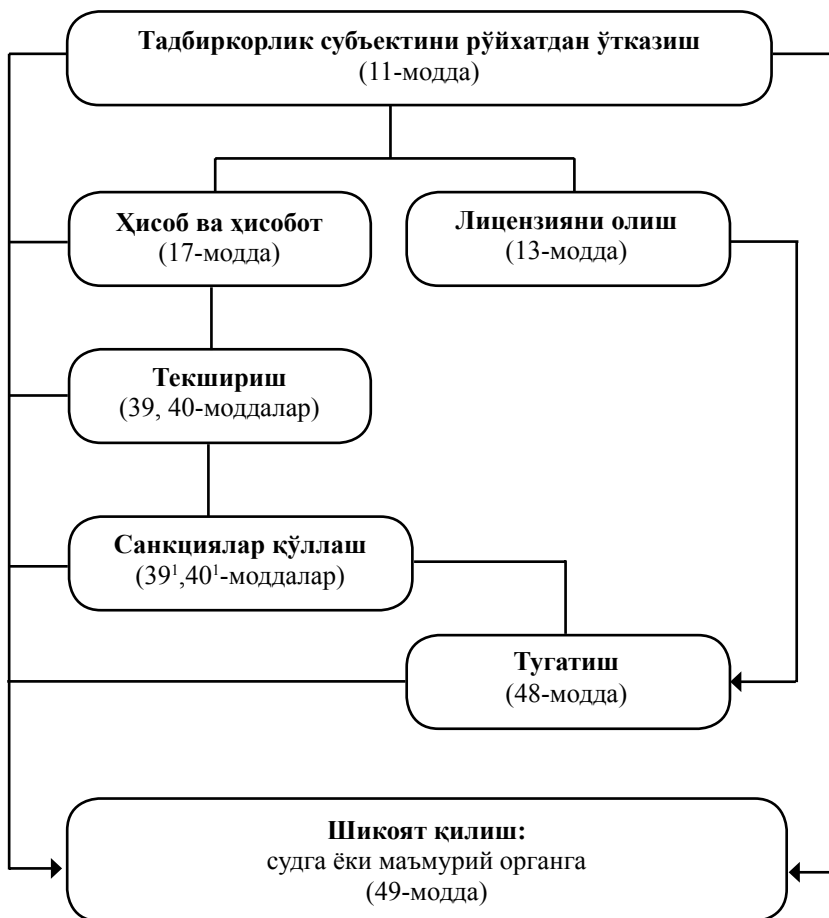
**Тадбиркорлик субъектини рўйхатдан ўтказиш**
(11-модда)

**Ҳисоб ва ҳисобот**
(17-модда)

**Лицензияни олиш**
(13-модда)

**Текшириш**
(39, 40-моддалар)

**Санкциялар қўллаш**
($39^1$,$40^1$-моддалар)

**Тугатиш**
(48-модда)

**Шикоят қилиш:**
судга ёки маъмурий органга
(49-модда)